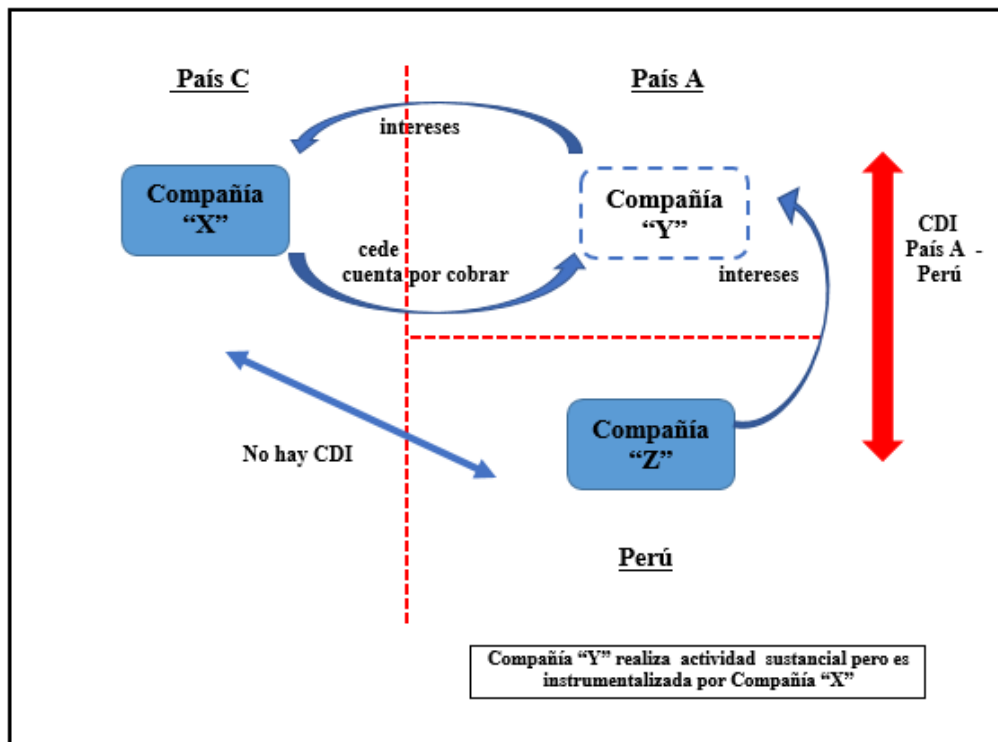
País C

País A

intereses

Compañía "X"

Compañía "Y"

cede cuenta por cobrar

intereses

CDI País A - Perú

No hay CDI

Compañía "Z"

Perú

Compañía "Y" realiza actividad sustancial pero es instrumentalizada por Compañía "X"